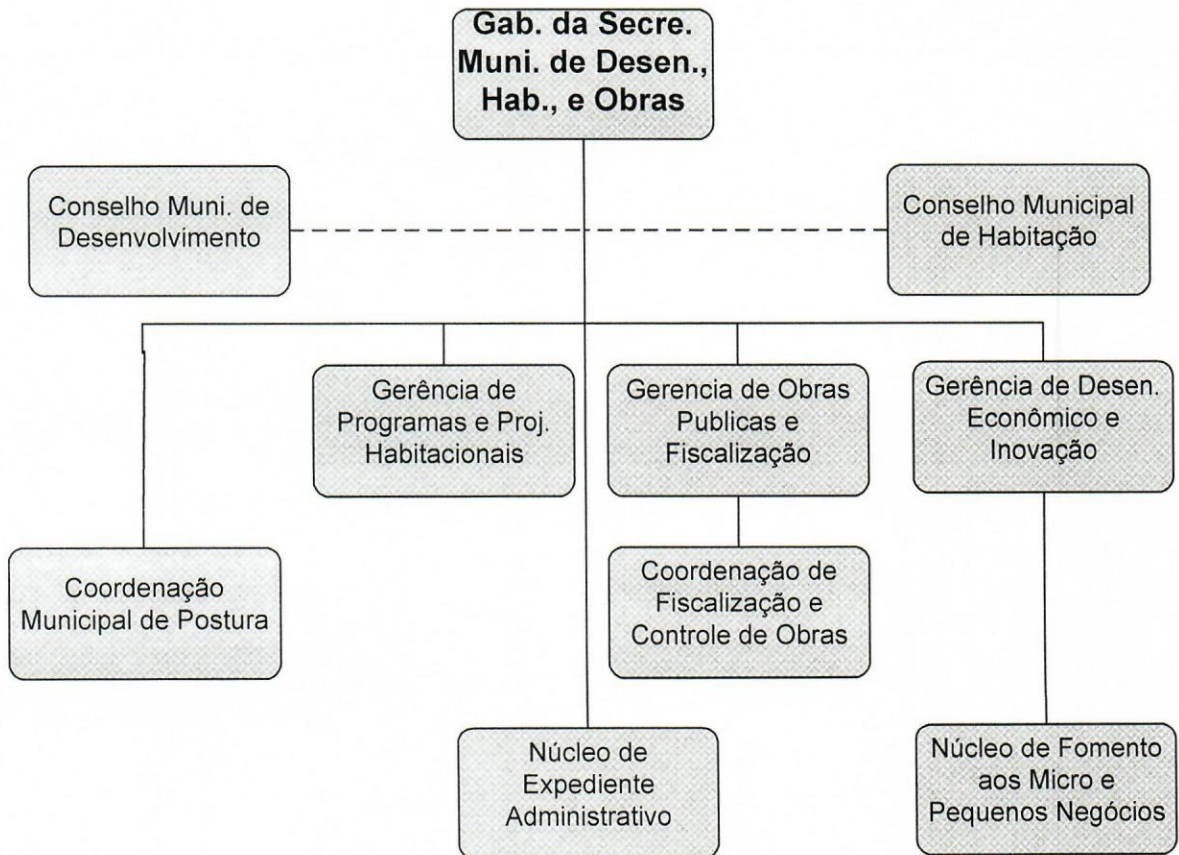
Gab. da Secre. Muni. de Desen., Hab., e Obras

Conselho Muni. de Desenvolvimento

Conselho Municipal de Habitação

Gerência de Programas e Proj. Habitacionais

Gerencia de Obras Publicas e Fiscalização

Gerência de Desen. Econômico e Inovação

Coordenação Municipal de Postura

Coordenação de Fiscalização e Controle de Obras

Núcleo de Expediente Administrativo

Núcleo de Fomento aos Micro e Pequenos Negócios